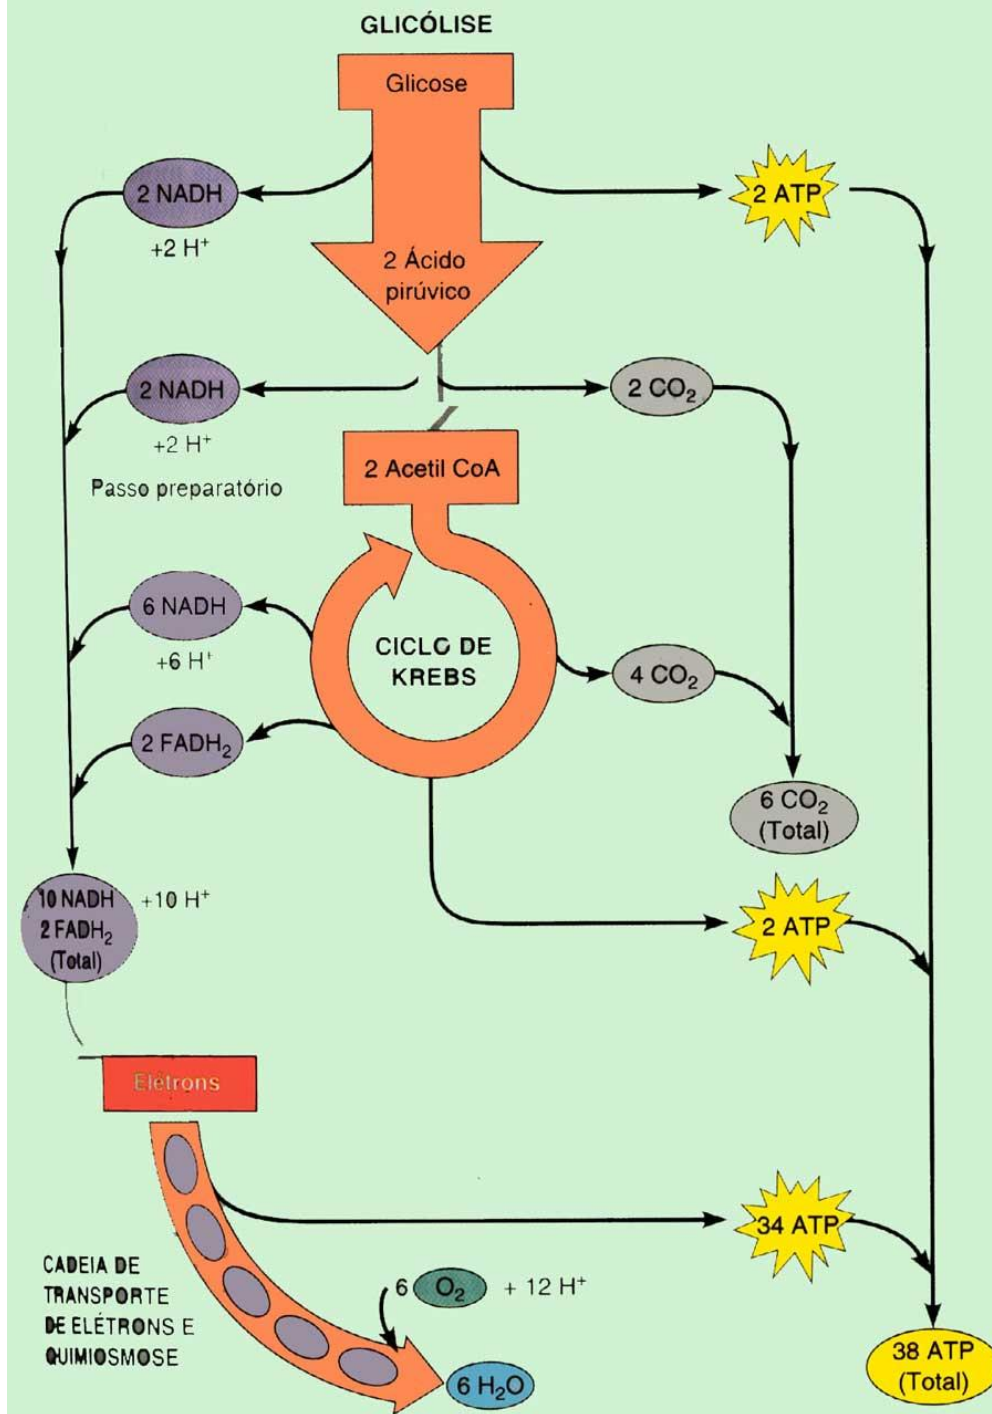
GLICÓLISE

Glicose

2 NADH
$+2\ H^+$

2 ATP

2 Ácido pirúvico

2 NADH
$+2\ H^+$

$2\ CO_2$

Passo preparatório

2 Acetil CoA

6 NADH
$+6\ H^+$

CICLO DE KREBS

$4\ CO_2$

$2\ FADH_2$

$6\ CO_2$ (Total)

10 NADH
$2\ FADH_2$
(Total)

$+10\ H^+$

2 ATP

Elétrons

34 ATP

CADEIA DE TRANSPORTE DE ELÉTRONS E QUIMIOSMOSE

$6\ O_2$ $+\ 12\ H^+$

$6\ H_2O$

38 ATP (Total)